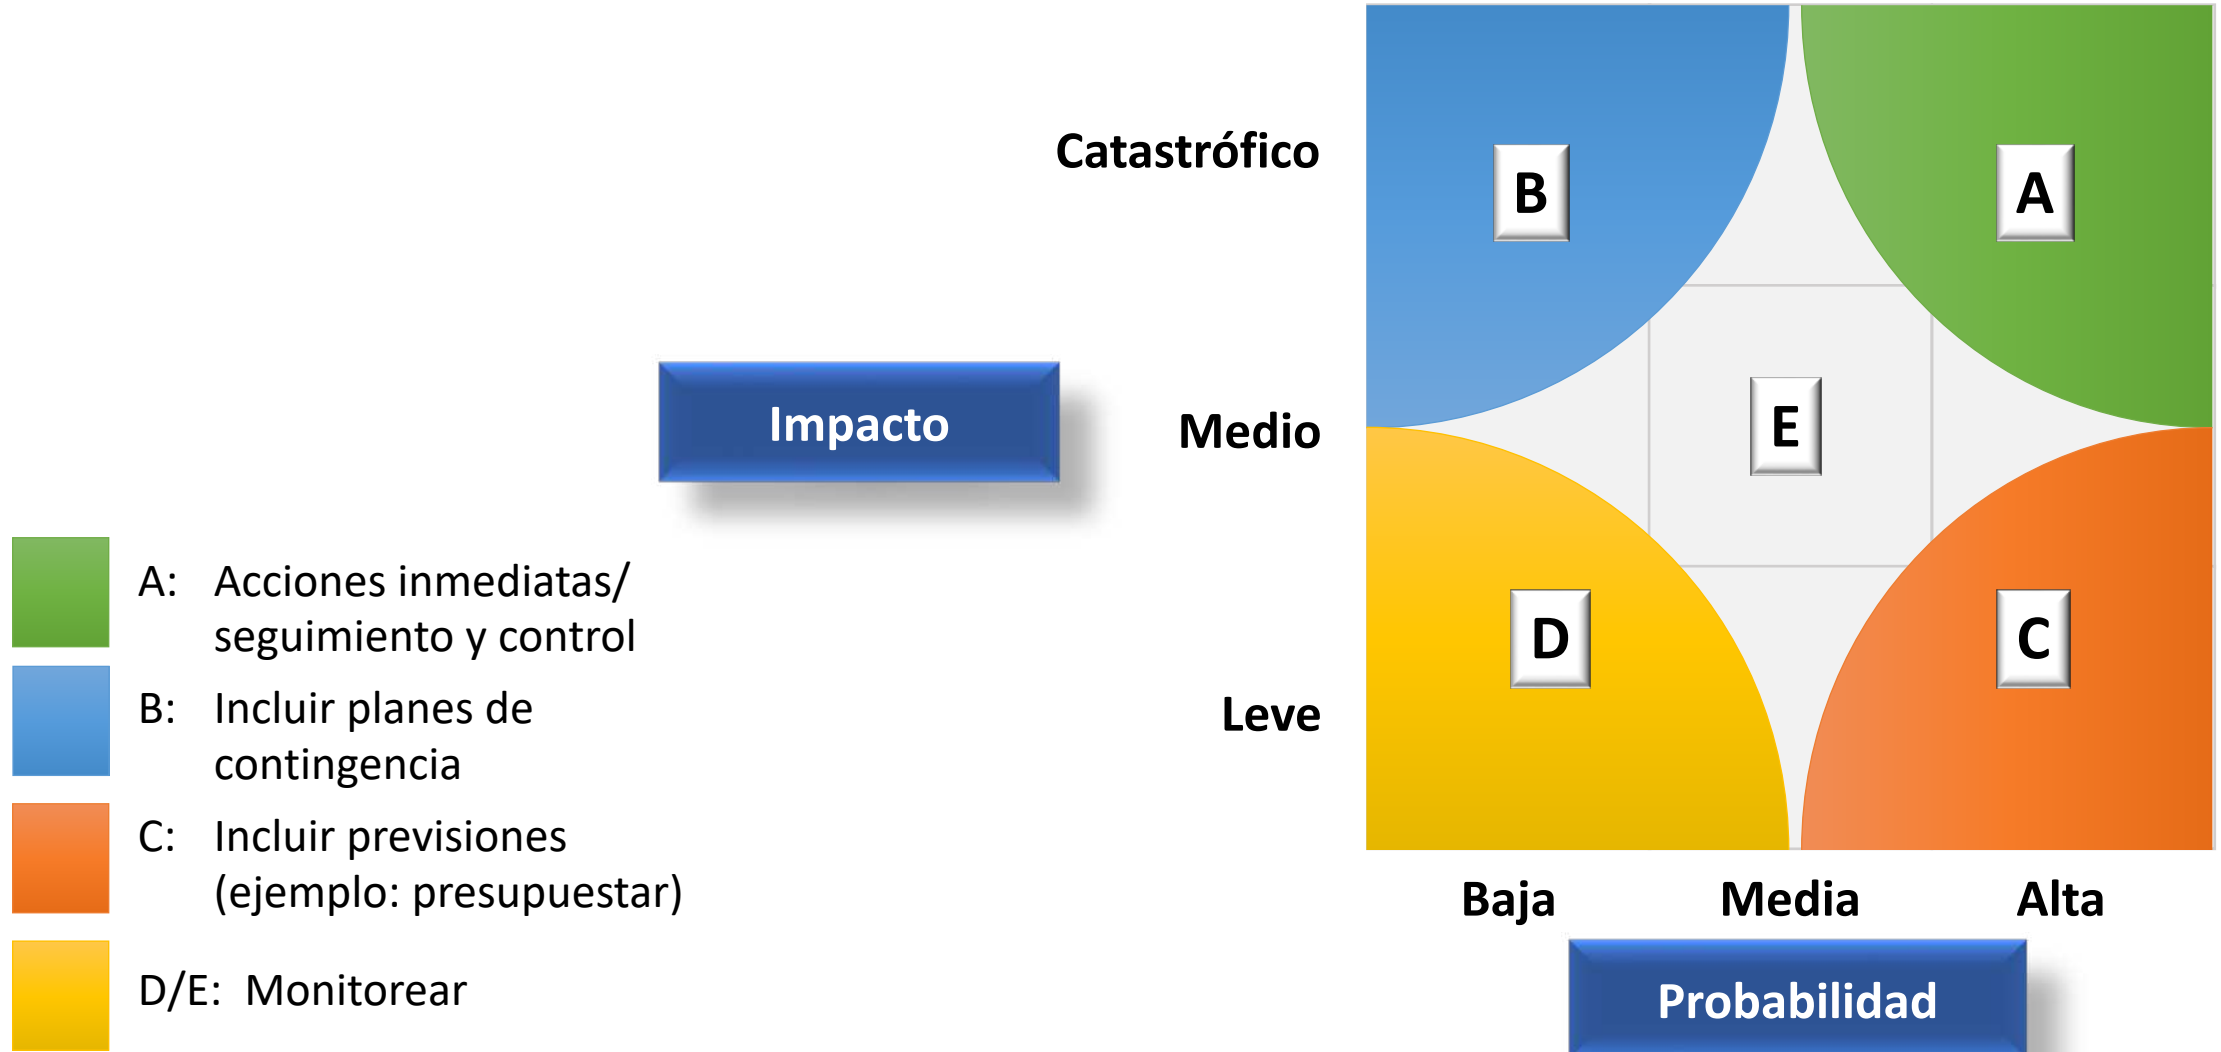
Catastrófico

Medio

Leve

Impacto

B

A

E

D

C

Baja

Media

Alta

Probabilidad

A: Acciones inmediatas/ seguimiento y control

B: Incluir planes de contingencia

C: Incluir previsiones (ejemplo: presupuestar)

D/E: Monitorear